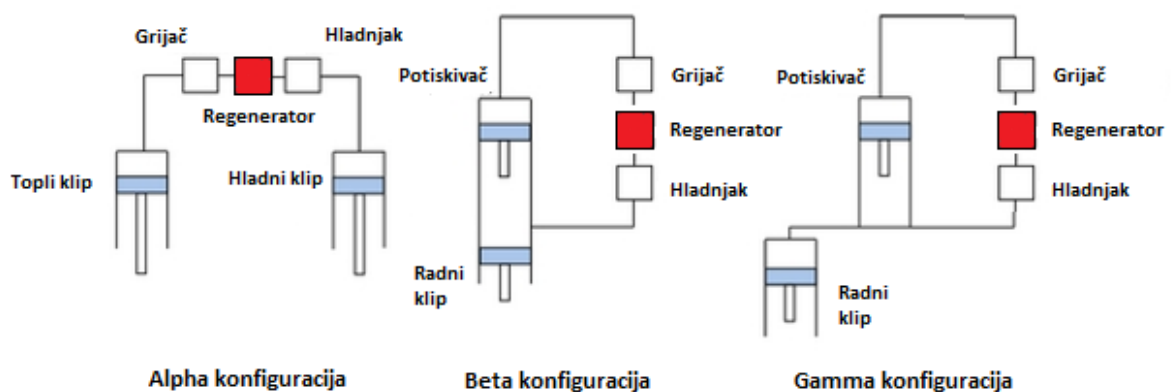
Grijač
Hladnjak
Regenerator
Topli klip
Hladni klip
Alpha konfiguracija

Potiskivač
Grijač
Regenerator
Hladnjak
Radni klip
Beta konfiguracija

Potiskivač
Grijač
Regenerator
Hladnjak
Radni klip
Gamma konfiguracija